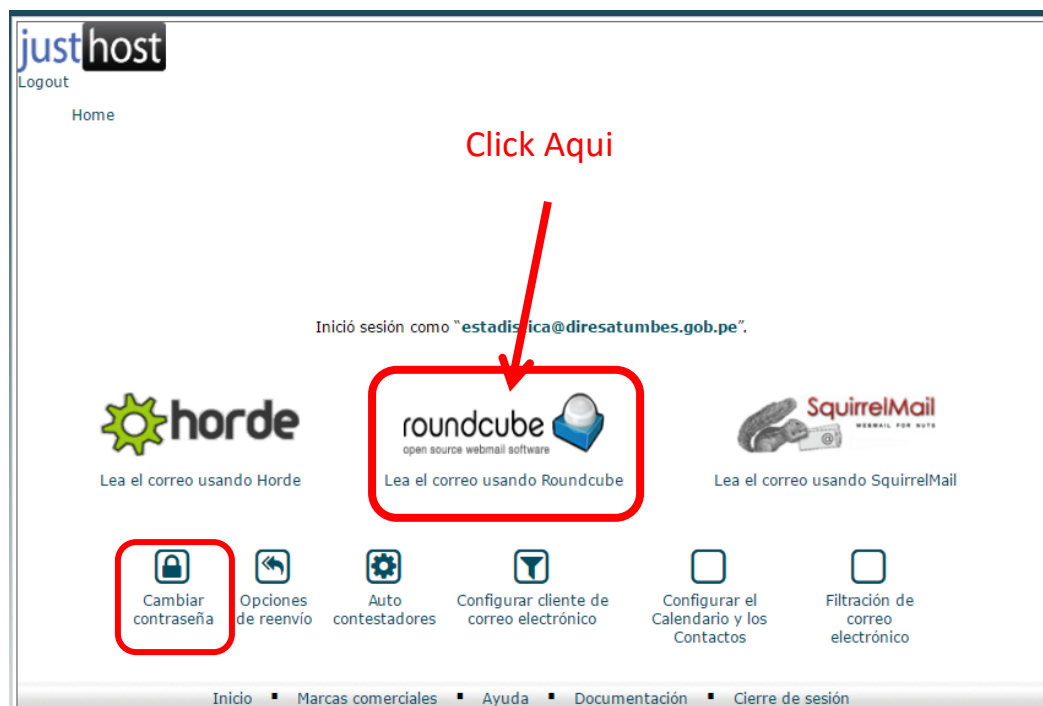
justhost
Logout

Home

Click Aqui

Inició sesión como "estadis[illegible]ica@diresatumbes.gob.pe".

horde
Lea el correo usando Horde

roundcube
open source webmail software
Lea el correo usando Roundcube

SquirrelMail
WEBMAIL FOR NUTS
Lea el correo usando SquirrelMail

Cambiar contraseña

Opciones de reenvío

Auto contestadores

Configurar cliente de correo electrónico

Configurar el Calendario y los Contactos

Filtración de correo electrónico

Inicio ▪ Marcas comerciales ▪ Ayuda ▪ Documentación ▪ Cierre de sesión